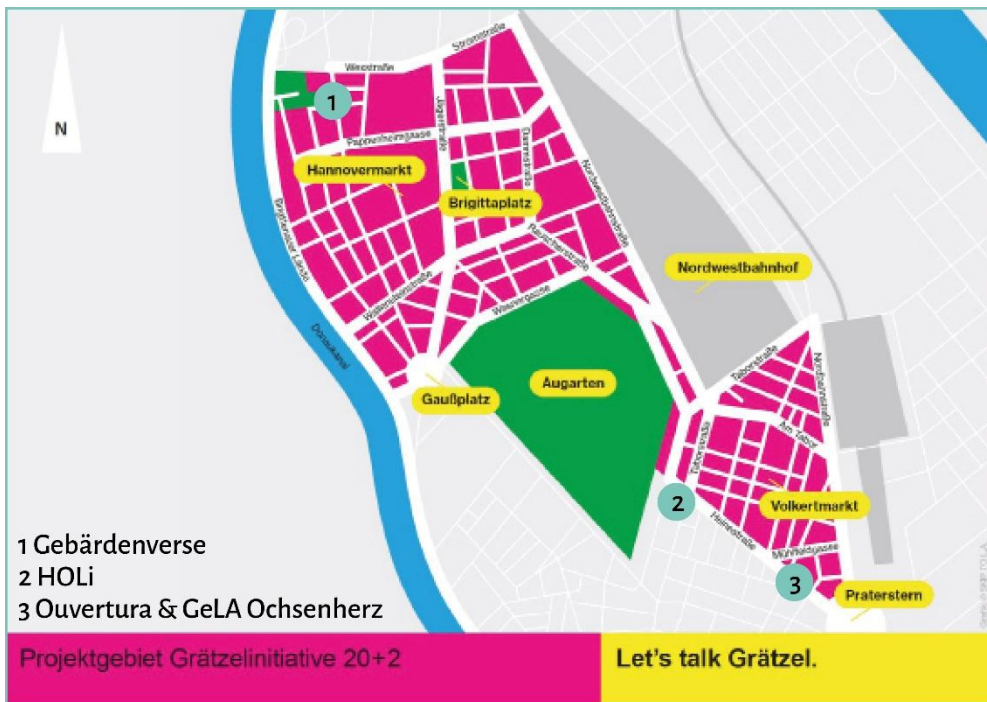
N

Wexstraße

Stromstraße

1

Pappenheimgasse

Jägerstraße

Hannovermarkt

Brigittaplatz

Dresdner Straße

Nordwestbahnstraße

Brigittenauer Lände

Wallensteinstraße

Rauscherstraße

Nordwestbahnhof

Wasnergasse

Donaukanal

Augarten

Gaußplatz

Taborstraße

Nordbahnstraße

Am Tabor

Taborstraße

2

Volkertmarkt

Heinestraße

Mühlfeldgasse

3

Praterstern

1 Gebärdenverse
2 HOLi
3 Ouvertura & GeLA Ochsenherz

Projektgebiet Grätzelinitiative 20+2

Let's talk Grätzel.